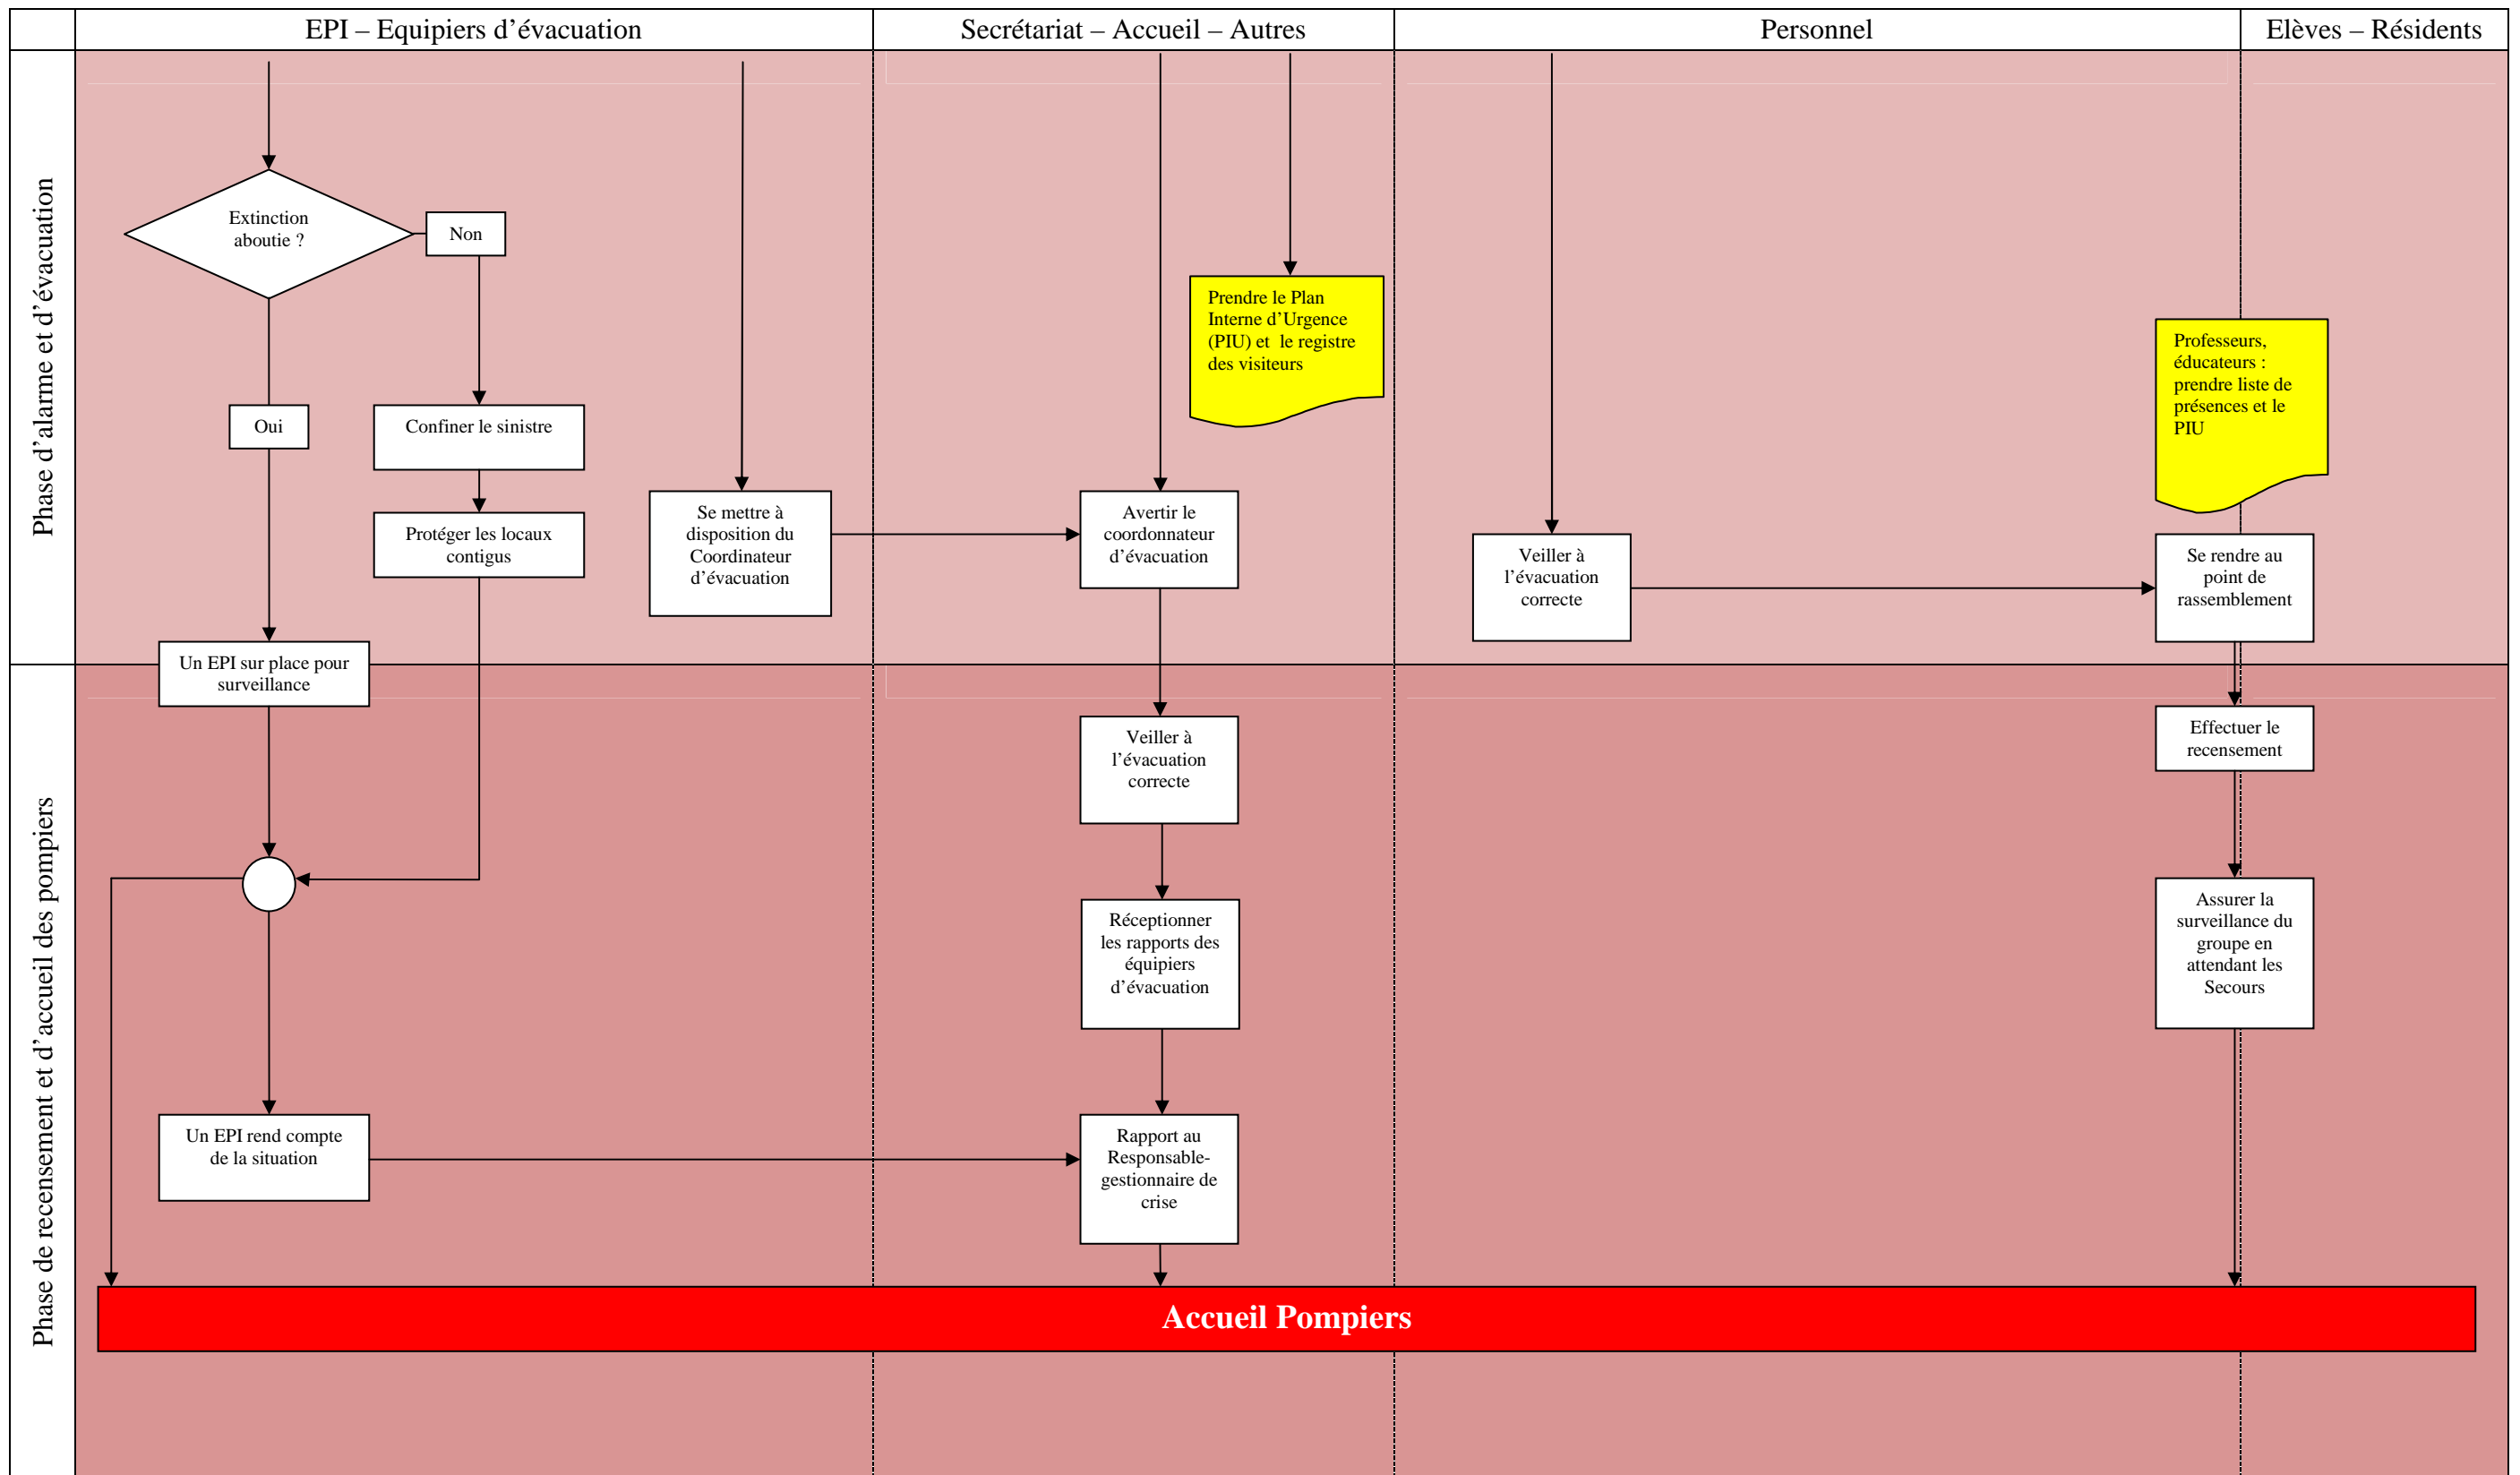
| | EPI – Equipiers d'évacuation | Secrétariat – Accueil – Autres | Personnel | Elèves – Résidents |
|---|---|---|---|---|

Phase d'alarme et d'évacuation

Extinction aboutie ?

Non

Oui

Confiner le sinistre

Protéger les locaux contigus

Se mettre à disposition du Coordinateur d'évacuation

Prendre le Plan Interne d'Urgence (PIU) et le registre des visiteurs

Avertir le coordonnateur d'évacuation

Veiller à l'évacuation correcte

Professeurs, éducateurs : prendre liste de présences et le PIU

Se rendre au point de rassemblement

Un EPI sur place pour surveillance

Phase de recensement et d'accueil des pompiers

Veiller à l'évacuation correcte

Effectuer le recensement

Réceptionner les rapports des équipiers d'évacuation

Assurer la surveillance du groupe en attendant les Secours

Un EPI rend compte de la situation

Rapport au Responsable-gestionnaire de crise

Accueil Pompiers